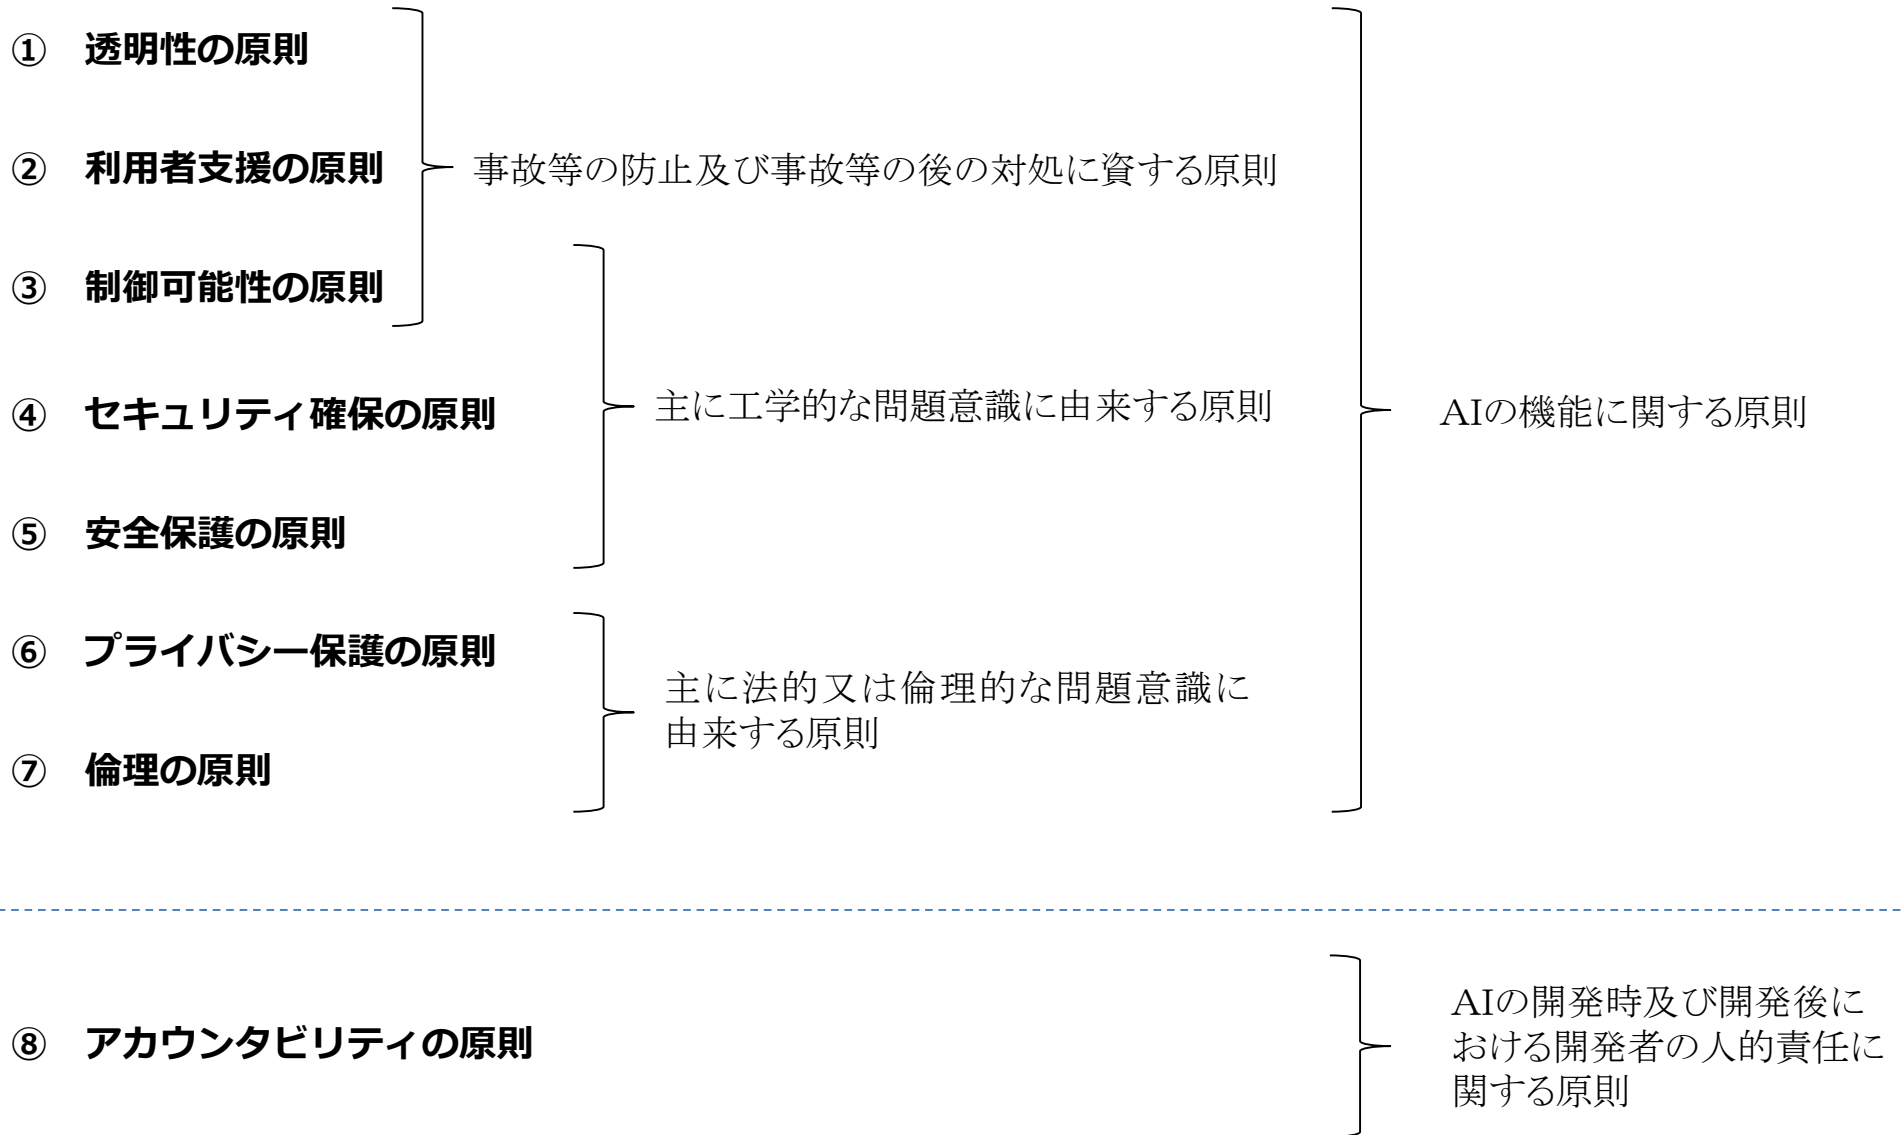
① 透明性の原則

② 利用者支援の原則

③ 制御可能性の原則

④ セキュリティ確保の原則

⑤ 安全保護の原則

⑥ プライバシー保護の原則

⑦ 倫理の原則

事故等の防止及び事故等の後の対処に資する原則

主に工学的な問題意識に由来する原則

主に法的又は倫理的な問題意識に由来する原則

AIの機能に関する原則

⑧ アカウンタビリティの原則

AIの開発時及び開発後における開発者の人的責任に関する原則